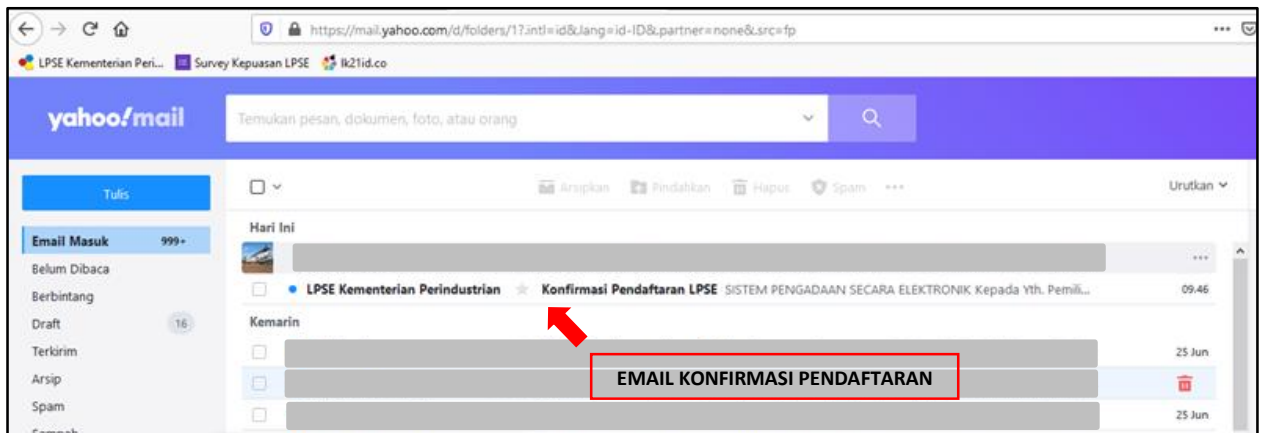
https://mail.yahoo.com/d/folders/1?.intl=id&.lang=id-ID&.partner=none&.src=fp

LPSE Kementerian Peri... Survey Kepuasan LPSE lk21id.co

yahoo!mail

Temukan pesan, dokumen, foto, atau orang

Tulis

Arsipkan Pindahkan Hapus Spam ···

Urutkan

Email Masuk 999+

Belum Dibaca

Berbintang

Draft 16

Terkirim

Arsip

Spam

Hari Ini

LPSE Kementerian Perindustrian Konfirmasi Pendaftaran LPSE SISTEM PENGADAAN SECARA ELEKTRONIK Kepada Yth. Pemili... 09.46

Kemarin

25 Jun

25 Jun

EMAIL KONFIRMASI PENDAFTARAN